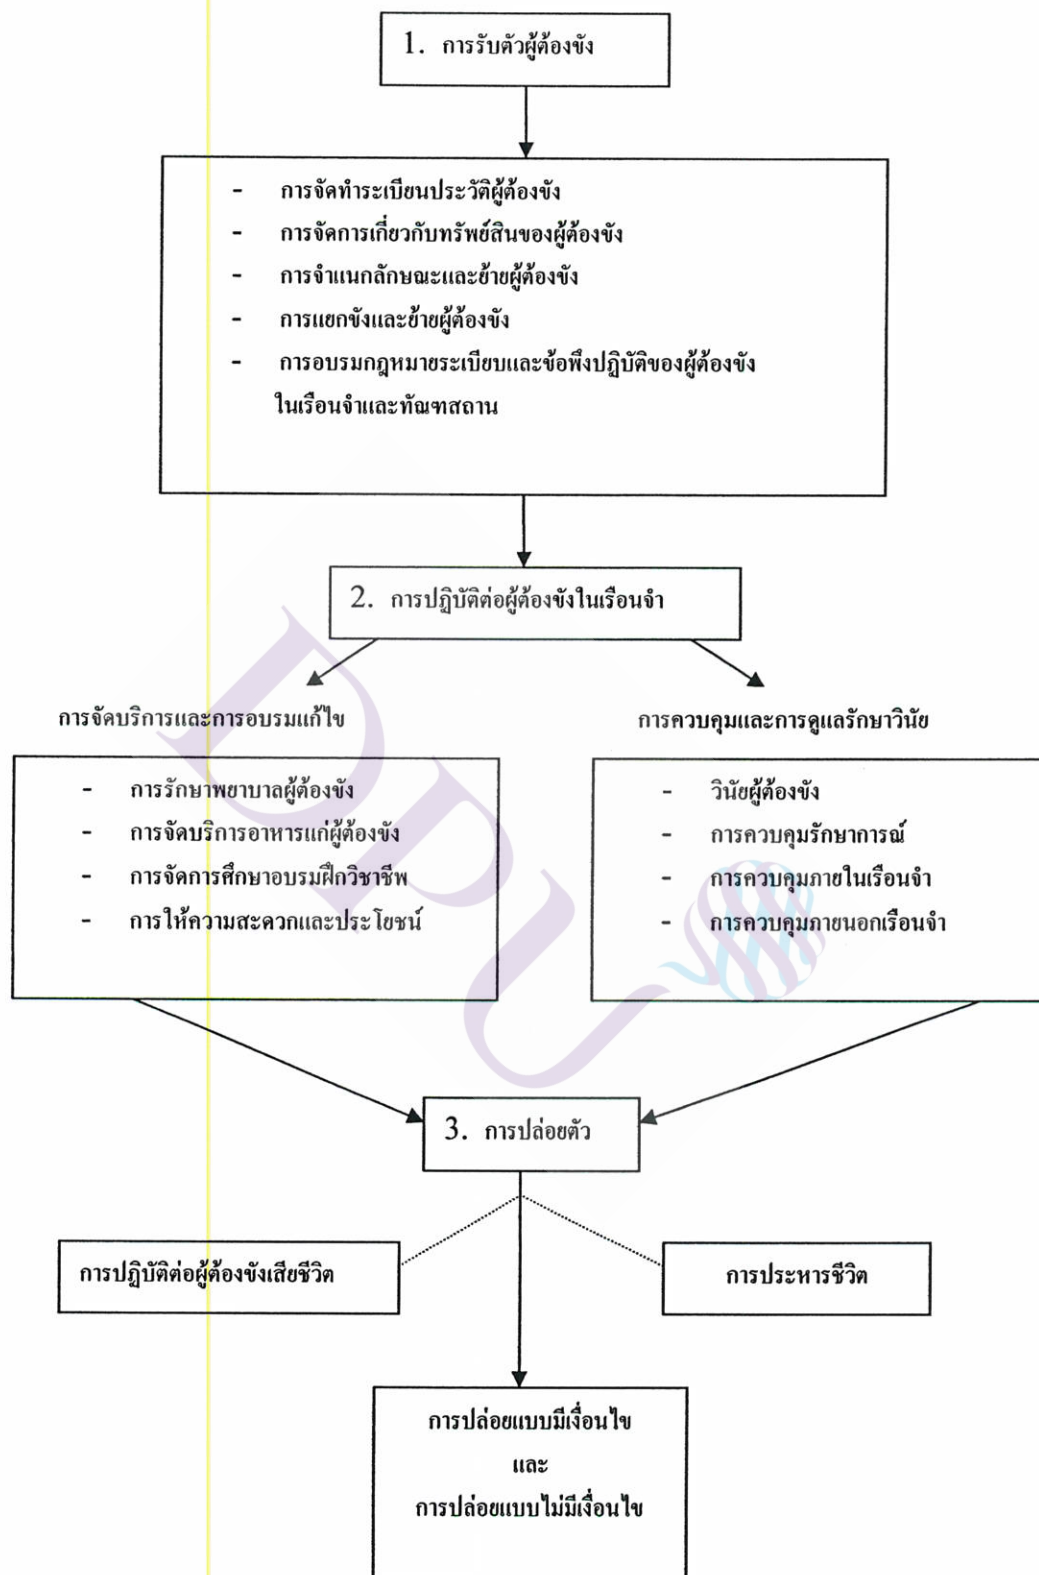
1. การรับตัวผู้ต้องขัง

- การจัดทำระเบียนประวัติผู้ต้องขัง
- การจัดการเกี่ยวกับทรัพย์สินของผู้ต้องขัง
- การจำแนกลักษณะและย้ายผู้ต้องขัง
- การแยกขังและย้ายผู้ต้องขัง
- การอบรมกฎหมายระเบียบและข้อพึงปฏิบัติของผู้ต้องขังในเรือนจำและทัณฑสถาน

2. การปฏิบัติต่อผู้ต้องขังในเรือนจำ

การจัดบริการและการอบรมแก้ไข

- การรักษาพยาบาลผู้ต้องขัง
- การจัดบริการอาหารแก่ผู้ต้องขัง
- การจัดการศึกษาอบรมฝึกวิชาชีพ
- การให้ความสะดวกและประโยชน์

การควบคุมและการดูแลรักษาวินัย

- วินัยผู้ต้องขัง
- การควบคุมรักษาการณ์
- การควบคุมภายในเรือนจำ
- การควบคุมภายนอกเรือนจำ

3. การปล่อยตัว

การปฏิบัติต่อผู้ต้องขังเสียชีวิต

การประหารชีวิต

การปล่อยแบบมีเงื่อนไข
และ
การปล่อยแบบไม่มีเงื่อนไข